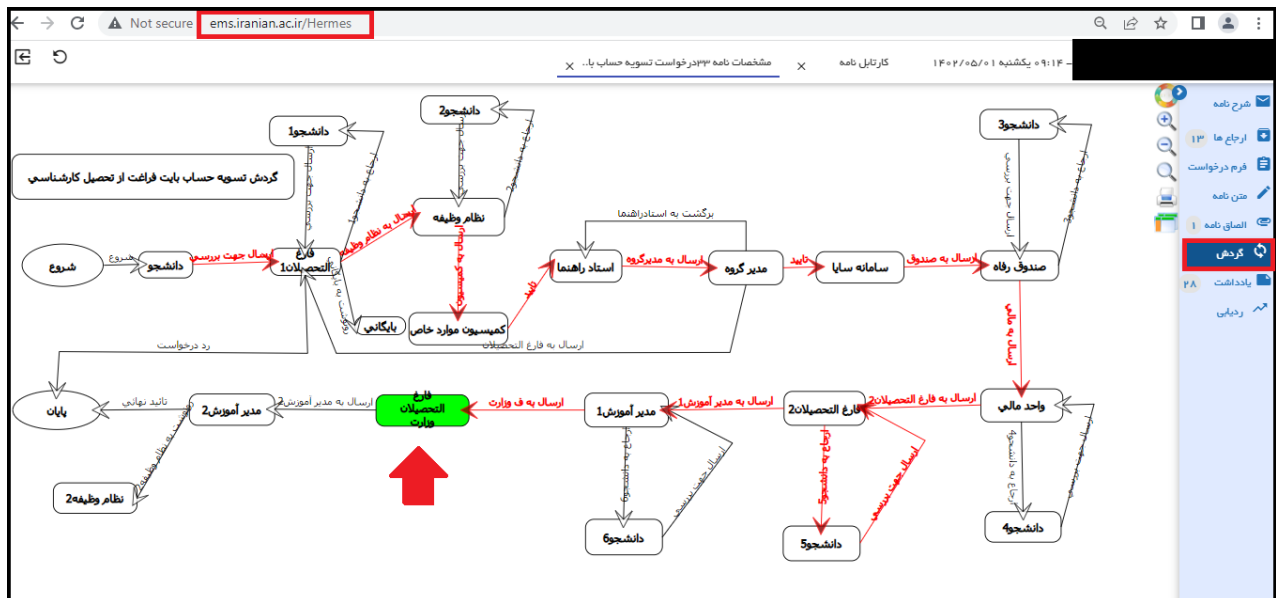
Not secure ems.iranian.ac.ir/Hermes

مشخصات نامه ۳۳درخواست تسویه حساب با..
کارتابل نامه
۱۴۰۲/۰۵/۰۱ یکشنبه ۰۹:۱۴ –

شرح نامه
ارجاع ها ۱۳
فرم درخواست
متن نامه
الصاق نامه ۱
گردش
یادداشت ۲۸
ردیابی

گردش تسویه حساب بابت فراغت از تحصیل کارشناسی

شروع
شروع
دانشجو
ارسال جهت بررسی
فارغ التحصیلان1
دانشجو1
نظام وظیفه
ارسال به نظام وظیفه
دانشجو2
کمیسیون موارد خاص
بایگانی
استاد راهنما
تایید
برگشت به استاداراهنما
ارسال به مدیرگروه
مدیر گروه
تایید
سامانه سایا
ارسال به صندوق
صندوق رفاه
دانشجو3
ارسال به مالی
واحد مالی
دانشجو4
ارسال به فارغ التحصیلان2
فارغ التحصیلان2
دانشجو5
ارسال جهت بررسی
ارسال به مدیر آموزش1
مدیر آموزش1
دانشجو6
ارسال به ف وزارت
فارغ التحصیلان وزارت
ارسال به مدیر آموزش2
مدیر آموزش2
تائید نهایی
پایان
نظام وظیفه2
رد درخواست
ارسال به فارغ التحصیلان